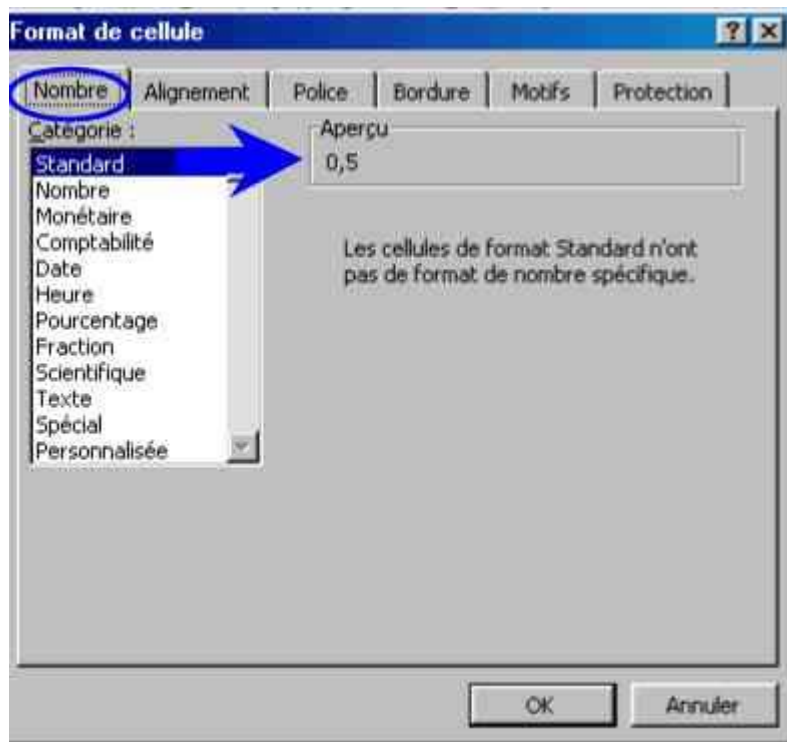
Format de cellule

?

Nombre | Alignement | Police | Bordure | Motifs | Protection

Catégorie :

Standard
Nombre
Monétaire
Comptabilité
Date
Heure
Pourcentage
Fraction
Scientifique
Texte
Spécial
Personnalisée

Aperçu
0,5

Les cellules de format Standard n'ont pas de format de nombre spécifique.

OK

Annuler